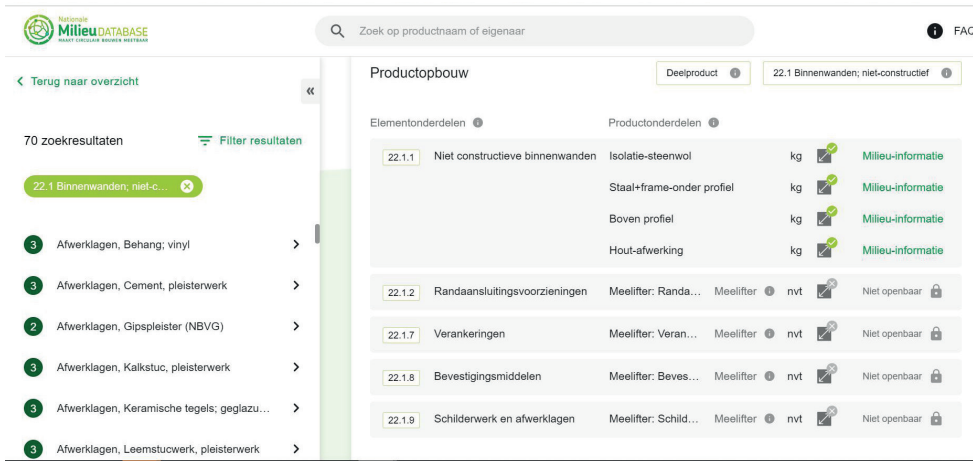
Nationale MilieuDATABASE MAAKT CIRCULAIRE BOUWEN MEETBAAR

Zoek op productnaam of eigenaar

FAC

< Terug naar overzicht

«

70 zoekresultaten

Filter resultaten

22.1 Binnenwanden; niet-c...

3 Afwerklagen, Behang; vinyl >

3 Afwerklagen, Cement, pleisterwerk >

2 Afwerklagen, Gipspleister (NBVG) >

3 Afwerklagen, Kalkstuc, pleisterwerk >

3 Afwerklagen, Keramische tegels; geglazu... >

3 Afwerklagen, Leemstucwerk, pleisterwerk >

Productopbouw

Deelproduct

22.1 Binnenwanden; niet-constructief

Elementonderdelen

Productonderdelen

| | | | | |
|---|---|---|---|---|
| 22.1.1 | Niet constructieve binnenwanden | Isolatie-steenwol | kg | Milieu-informatie |
| | | Staal+frame-onder profiel | kg | Milieu-informatie |
| | | Boven profiel | kg | Milieu-informatie |
| | | Hout-afwerking | kg | Milieu-informatie |
| 22.1.2 | Randaansluitingsvoorzieningen | Meelifter: Randa... Meelifter | nvt | Niet openbaar |
| 22.1.7 | Verankeringen | Meelifter: Veran... Meelifter | nvt | Niet openbaar |
| 22.1.8 | Bevestigingsmiddelen | Meelifter: Beves... Meelifter | nvt | Niet openbaar |
| 22.1.9 | Schilderwerk en afwerklagen | Meelifter: Schild... Meelifter | nvt | Niet openbaar |